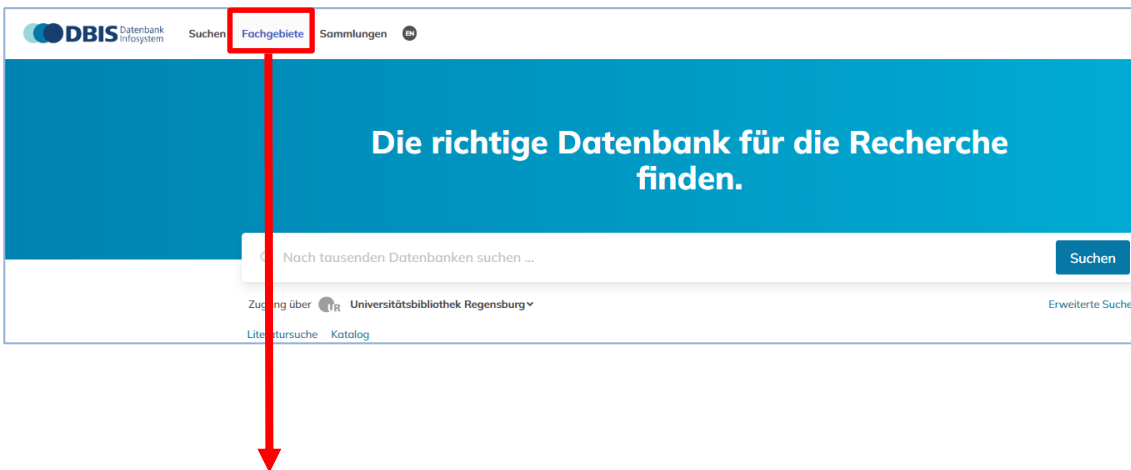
DBIS Datenbank Infosystem

Suchen Fachgebiete Sammlungen EN

Die richtige Datenbank für die Recherche finden.

Nach tausenden Datenbanken suchen ...

Suchen

Zu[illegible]ng über UR Universitätsbibliothek Regensburg

Erweiterte Suche

Lite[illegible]tursuche Katalog